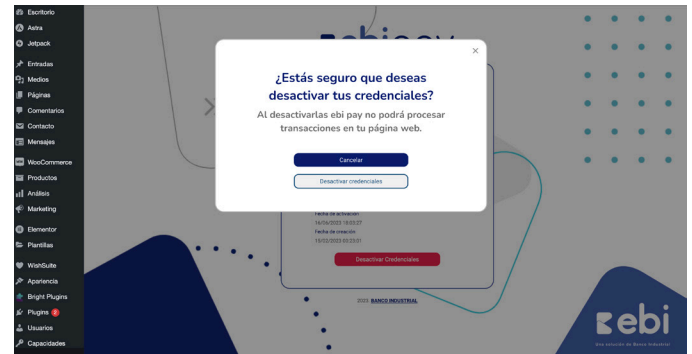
Escritorio
Astra
Jetpack
Entradas
Medios
Páginas
Comentarios
Contacto
Mensajes
WooCommerce
Productos
Análisis
Marketing
Elementor
Plantillas
WishSuite
Apariencia
Bright Plugins
Plugins 2
Usuarios
Capacidades

×

¿Estás seguro que deseas desactivar tus credenciales?

Al desactivarlas ebi pay no podrá procesar transacciones en tu página web.

Cancelar

Desactivar credenciales

Fecha de activación
16/06/2023 18:03:27
Fecha de creación
16/03/2023 03:23:51

Desactivar Credenciales

2023. BANCO INDUSTRIAL

ebi
Una solución de Banco Industrial